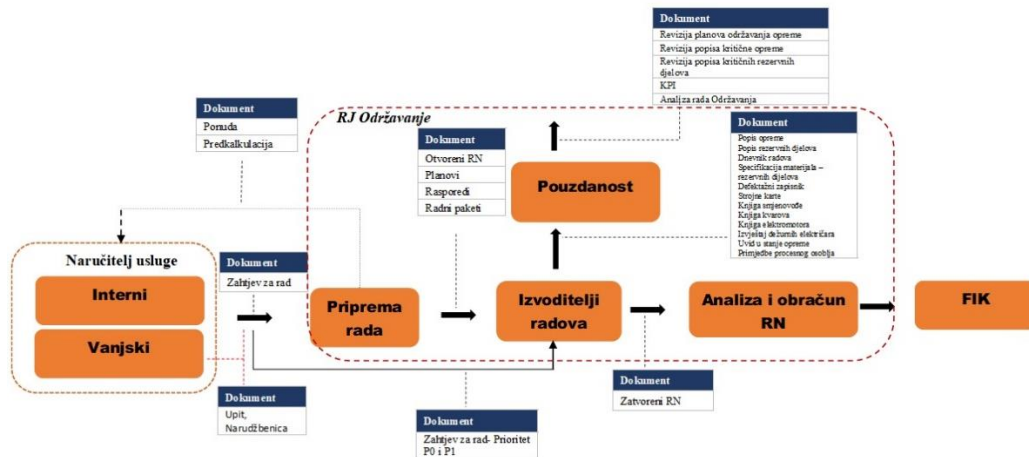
Dokument
Revizija planova održavanja opreme
Revizija popisa kritične opreme
Revizija popisa kritičnih rezervnih djelova
KPI
Analiza rada Održavanja

Dokument
Ponuda
Predkalkulacija

RJ Održavanje

Dokument
Otvoreni RN
Planovi
Rasporedi
Radni paketi

Pouzdanost

Dokument
Popis opreme
Popis rezervnih djelova
Dnevnik radova
Specifikacija materijala – rezervnih djelova
Defektažni zapisnik
Strojne karte
Knjiga smjenovođe
Knjiga kvarova
Knjiga elektromotora
Izvještaj dežurnih električara
Uvid u stanje opreme
Primjedbe procesnog osoblja

Naručitelj usluge
Interni
Vanjski

Dokument
Zahtjev za rad

Priprema rada

Izvoditelji radova

Analiza i obračun RN

FIK

Dokument
Upit, Narudžbenica

Dokument
Zatvoreni RN

Dokument
Zahtjev za rad- Prioritet P0 i P1